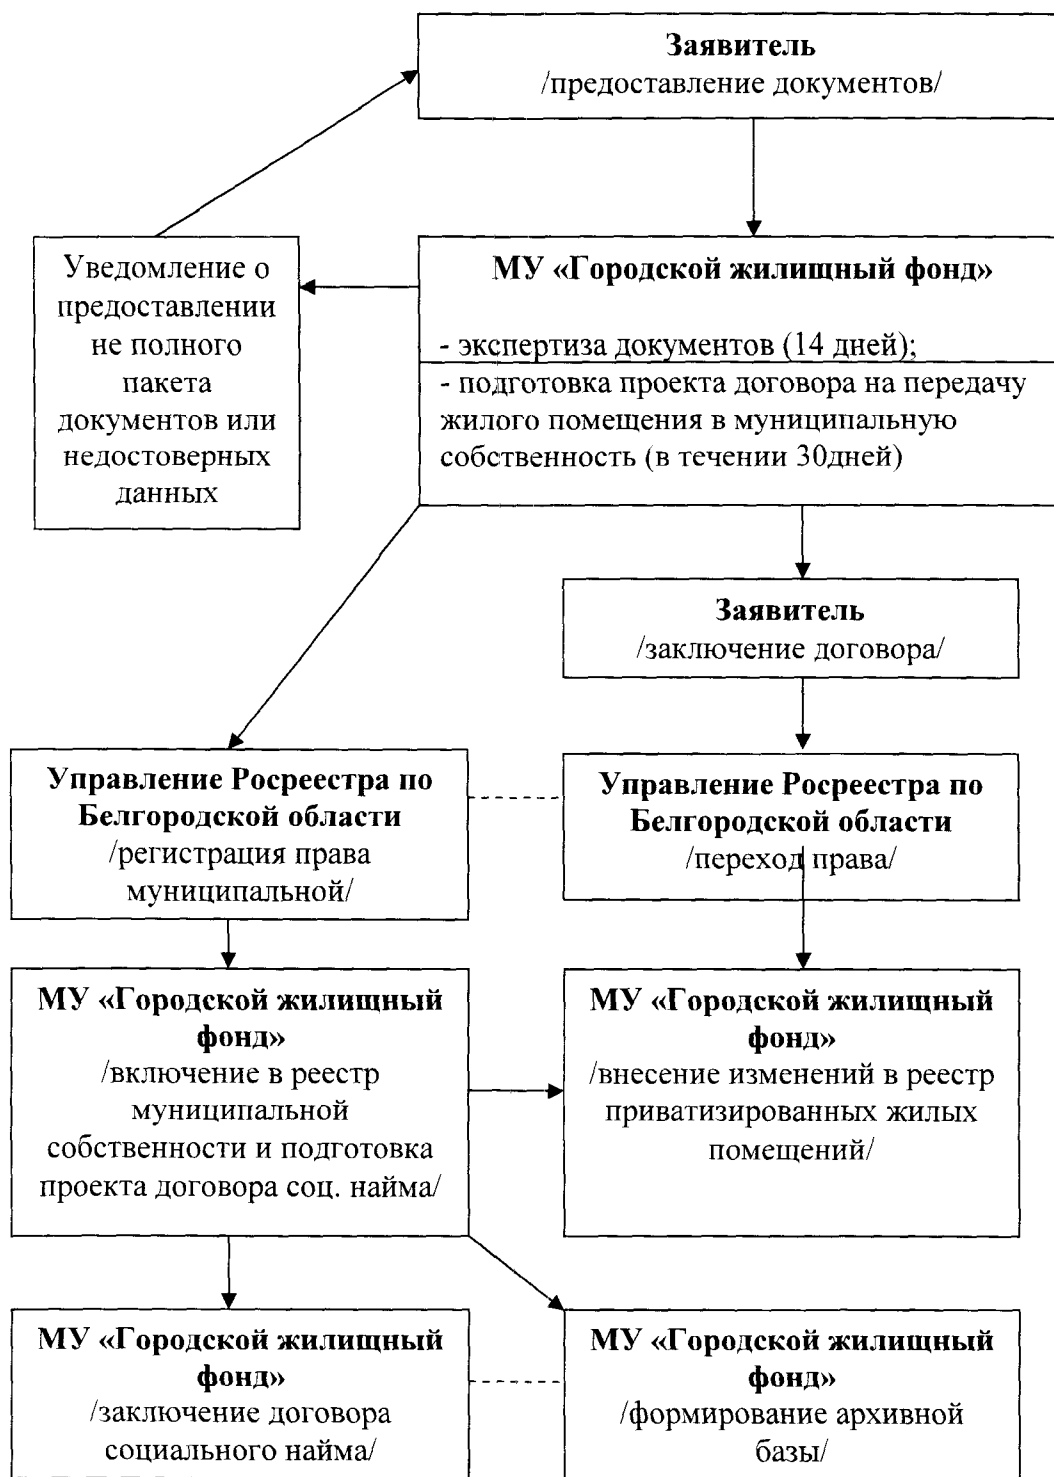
Заявитель
/предоставление документов/

Уведомление о предоставлении не полного пакета документов или недостоверных данных

МУ «Городской жилищный фонд»

- экспертиза документов (14 дней);
- подготовка проекта договора на передачу жилого помещения в муниципальную собственность (в течении 30дней)

Заявитель
/заключение договора/

Управление Росреестра по Белгородской области
/регистрация права муниципальной/

Управление Росреестра по Белгородской области
/переход права/

МУ «Городской жилищный фонд»
/включение в реестр муниципальной собственности и подготовка проекта договора соц. найма/

МУ «Городской жилищный фонд»
/внесение изменений в реестр приватизированных жилых помещений/

МУ «Городской жилищный фонд»
/заключение договора социального найма/

МУ «Городской жилищный фонд»
/формирование архивной базы/